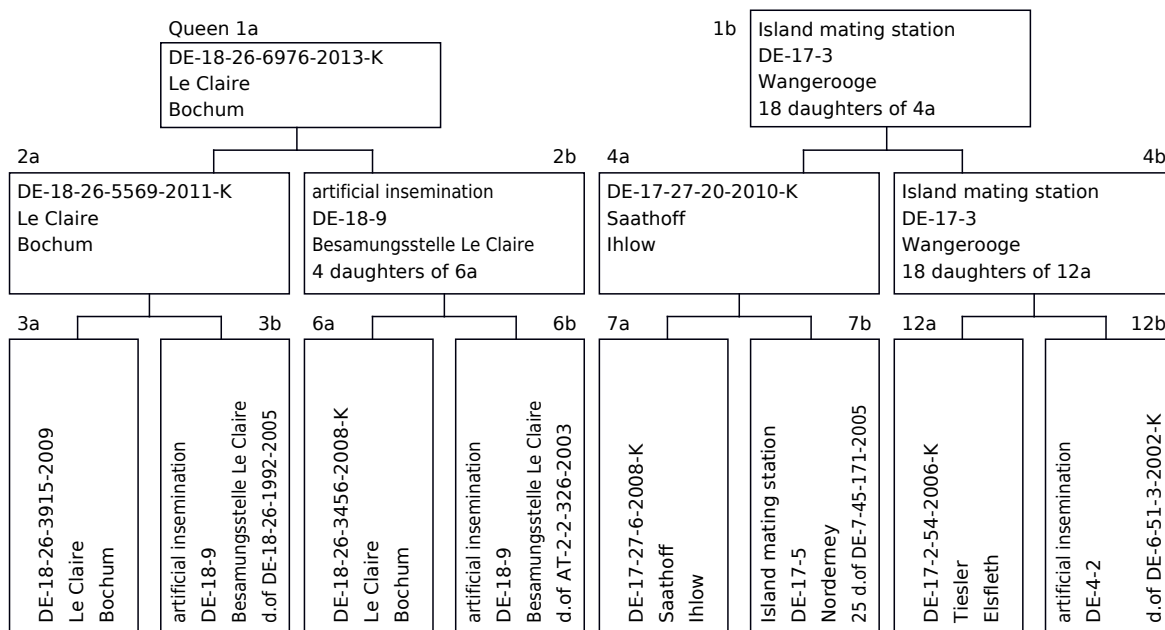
Queen 1a
DE-18-26-6976-2013-K
Le Claire
Bochum

1b
Island mating station
DE-17-3
Wangerooge
18 daughters of 4a

2a
DE-18-26-5569-2011-K
Le Claire
Bochum

2b
artificial insemination
DE-18-9
Besamungsstelle Le Claire
4 daughters of 6a

4a
DE-17-27-20-2010-K
Saathoff
Ihlow

4b
Island mating station
DE-17-3
Wangerooge
18 daughters of 12a

3a
DE-18-26-3915-2009
Le Claire
Bochum

3b
artificial insemination
DE-18-9
Besamungsstelle Le Claire
d.of DE-18-26-1992-2005

6a
DE-18-26-3456-2008-K
Le Claire
Bochum

6b
artificial insemination
DE-18-9
Besamungsstelle Le Claire
d.of AT-2-2-326-2003

7a
DE-17-27-6-2008-K
Saathoff
Ihlow

7b
Island mating station
DE-17-5
Norderney
25 d.of DE-7-45-171-2005

12a
DE-17-2-54-2006-K
Tiesler
Elsfleth

12b
artificial insemination
DE-4-2
d.of DE-6-51-3-2002-K